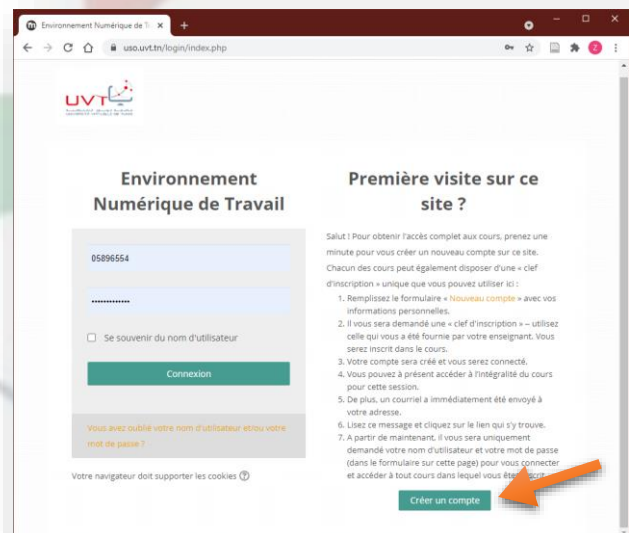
Environnement Numérique de Tr ×
+
uso.uvt.tn/login/index.php

UVT

Environnement Numérique de Travail

05896554

••••••••••••••

Se souvenir du nom d'utilisateur

Connexion

Vous avez oublié votre nom d'utilisateur et/ou votre mot de passe ?

Votre navigateur doit supporter les cookies

Première visite sur ce site ?

Salut ! Pour obtenir l'accès complet aux cours, prenez une minute pour vous créer un nouveau compte sur ce site. Chacun des cours peut également disposer d'une « clef d'inscription » unique que vous pouvez utiliser ici :

1. Remplissez le formulaire « Nouveau compte » avec vos informations personnelles.
2. Il vous sera demandé une « clef d'inscription » – utilisez celle qui vous a été fournie par votre enseignant. Vous serez inscrit dans le cours.
3. Votre compte sera créé et vous serez connecté.
4. Vous pouvez à présent accéder à l'intégralité du cours pour cette session.
5. De plus, un courriel a immédiatement été envoyé à votre adresse.
6. Lisez ce message et cliquez sur le lien qui s'y trouve.
7. A partir de maintenant, il vous sera uniquement demandé votre nom d'utilisateur et votre mot de passe (dans le formulaire sur cette page) pour vous connecter et accéder à tout cours dans lequel vous êtes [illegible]

Créer un compte